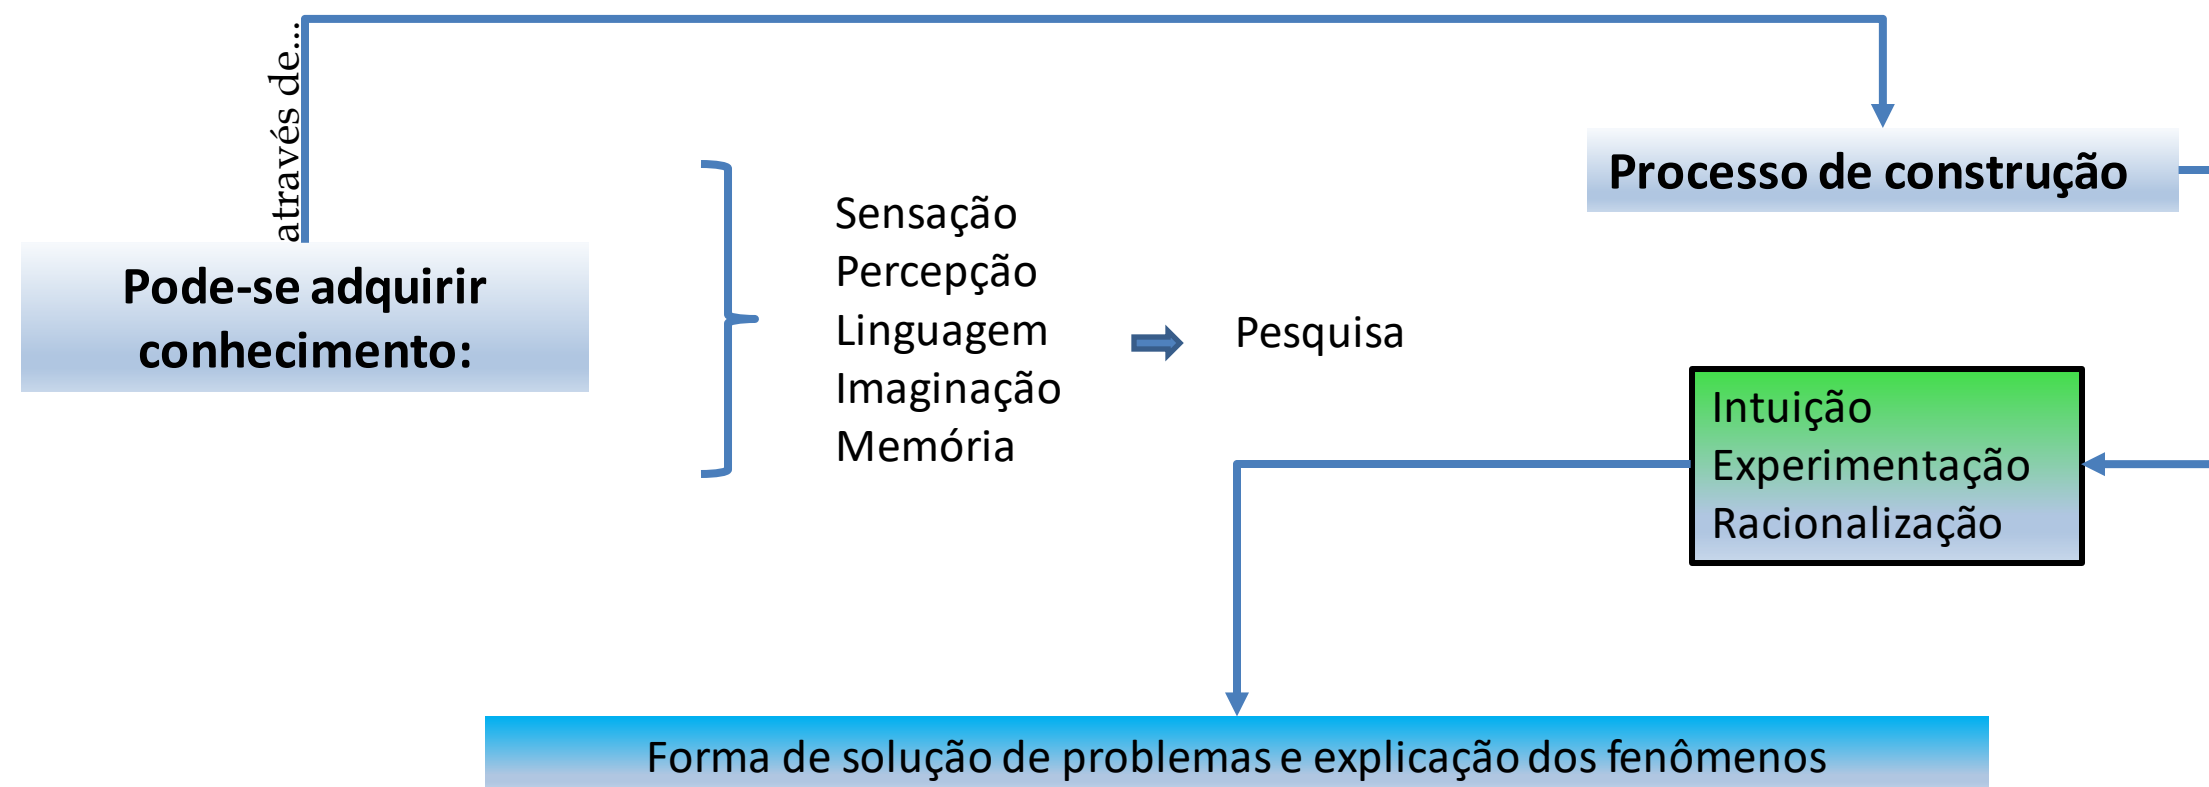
através de...

Processo de construção

Pode-se adquirir conhecimento:

Sensação
Percepção
Linguagem
Imaginação
Memória

Pesquisa

Intuição
Experimentação
Racionalização

Forma de solução de problemas e explicação dos fenômenos